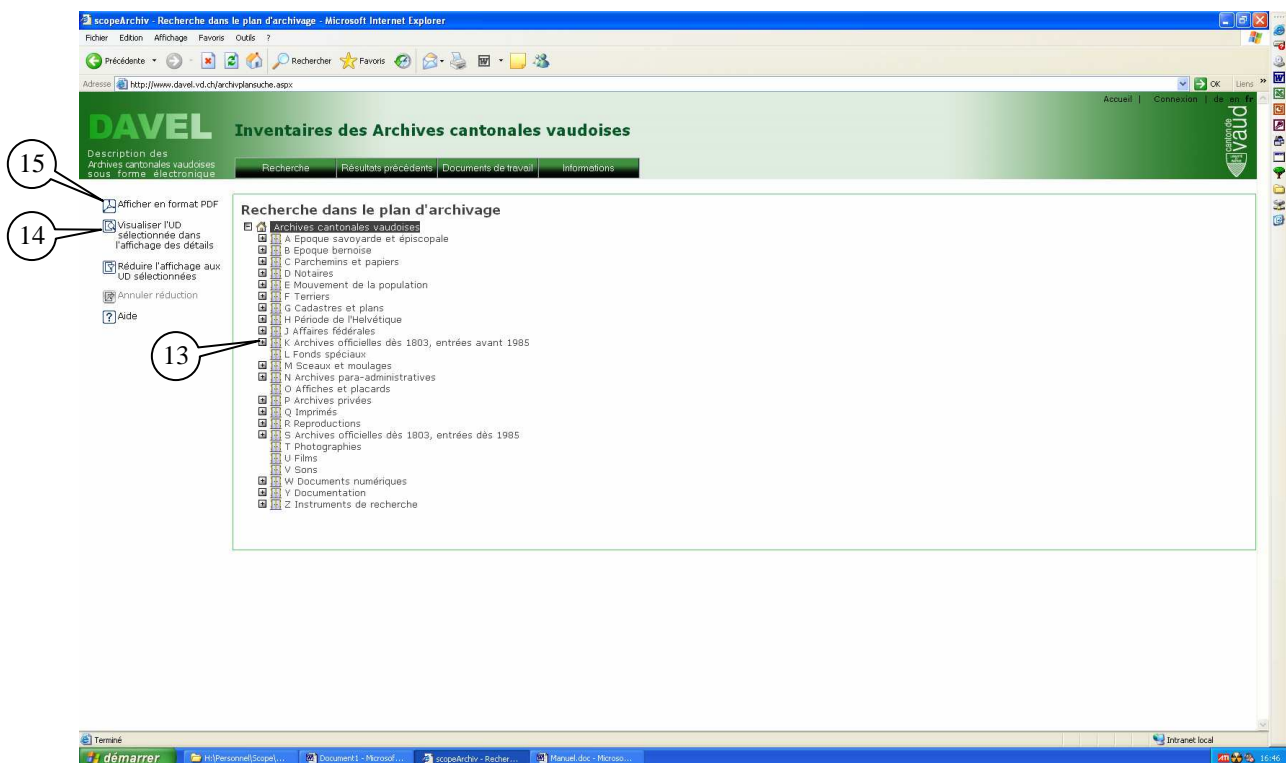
scopeArchiv - Recherche dans le plan d'archivage - Microsoft Internet Explorer

Fichier Edition Affichage Favoris Outils ?

Précédente Rechercher Favoris

Adresse http://www.davel.vd.ch/archivplansuche.aspx

OK Liens »

Accueil | Connexion | de en fr

DAVEL

Description des Archives cantonales vaudoises sous forme électronique

Inventaires des Archives cantonales vaudoises

canton de vaud

Recherche | Résultats précédents | Documents de travail | Informations

15

14

Afficher en format PDF

Visualiser l'UD sélectionnée dans l'affichage des détails

Réduire l'affichage aux UD sélectionnées

Annuler réduction

Aide

Recherche dans le plan d'archivage

Archives cantonales vaudoises
A Epoque savoyarde et épiscopale
B Epoque bernoise
C Parchemins et papiers
D Notaires
E Mouvement de la population
F Terriers
G Cadastres et plans
H Période de l'Helvétique
J Affaires fédérales
K Archives officielles dès 1803, entrées avant 1985
L Fonds spéciaux
M Sceaux et moulages
N Archives para-administratives
O Affiches et placards
P Archives privées
Q Imprimés
R Reproductions
S Archives officielles dès 1803, entrées dès 1985
T Photographies
U Films
V Sons
W Documents numériques
Y Documentation
Z Instruments de recherche

13

Terminé

Intranet local

démarrer

H:\Personnel\Scope\...

Document1 - Microsof...

scopeArchiv - Recher...

Manuel.doc - Microso...

16:46